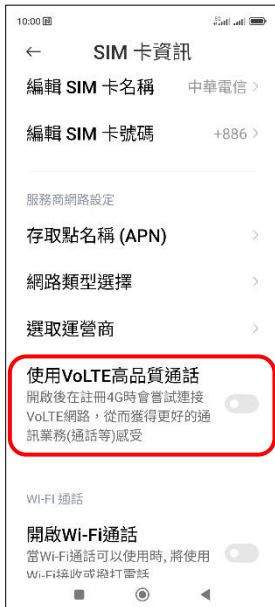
10:00

← SIM 卡資訊

編輯 SIM 卡名稱 中華電信 >

編輯 SIM 卡號碼 +886 >

服務商網路設定

存取點名稱 (APN) >

網路類型選擇 >

選取運營商 >

使用VoLTE高品質通話
開啟後在註冊4G時會嘗試連接VoLTE網路，從而獲得更好的通訊業務(通話等)感受

WI-FI 通話

開啟Wi-Fi通話
當Wi-Fi通話可以使用時，將使用Wi-Fi接收或撥打電話